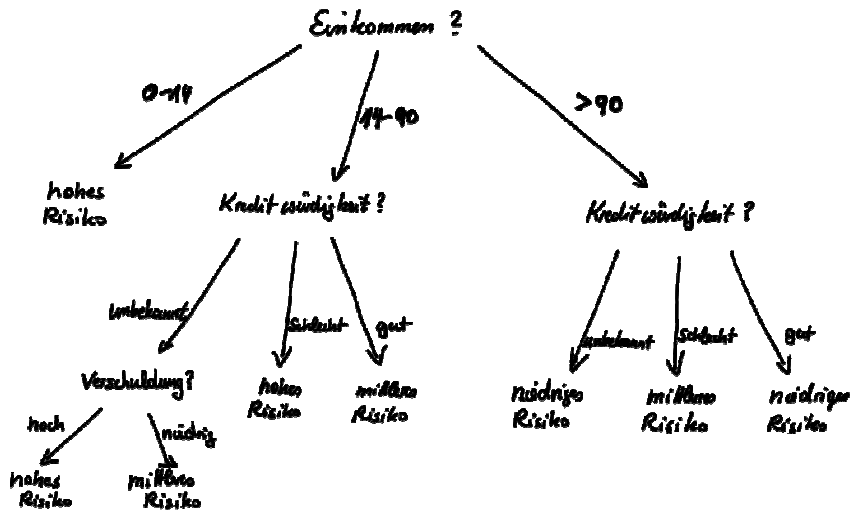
Einkommen ?

0-14

14-90

>90

hohes Risiko

Kreditwürdigkeit ?

Kreditwürdigkeit ?

unbekannt

schlecht

gut

unbekannt

schlecht

gut

Verschuldung?

hohes Risiko

mittleres Risiko

niedriges Risiko

mittleres Risiko

niedriges Risiko

hoch

niedrig

hohes Risiko

mittleres Risiko